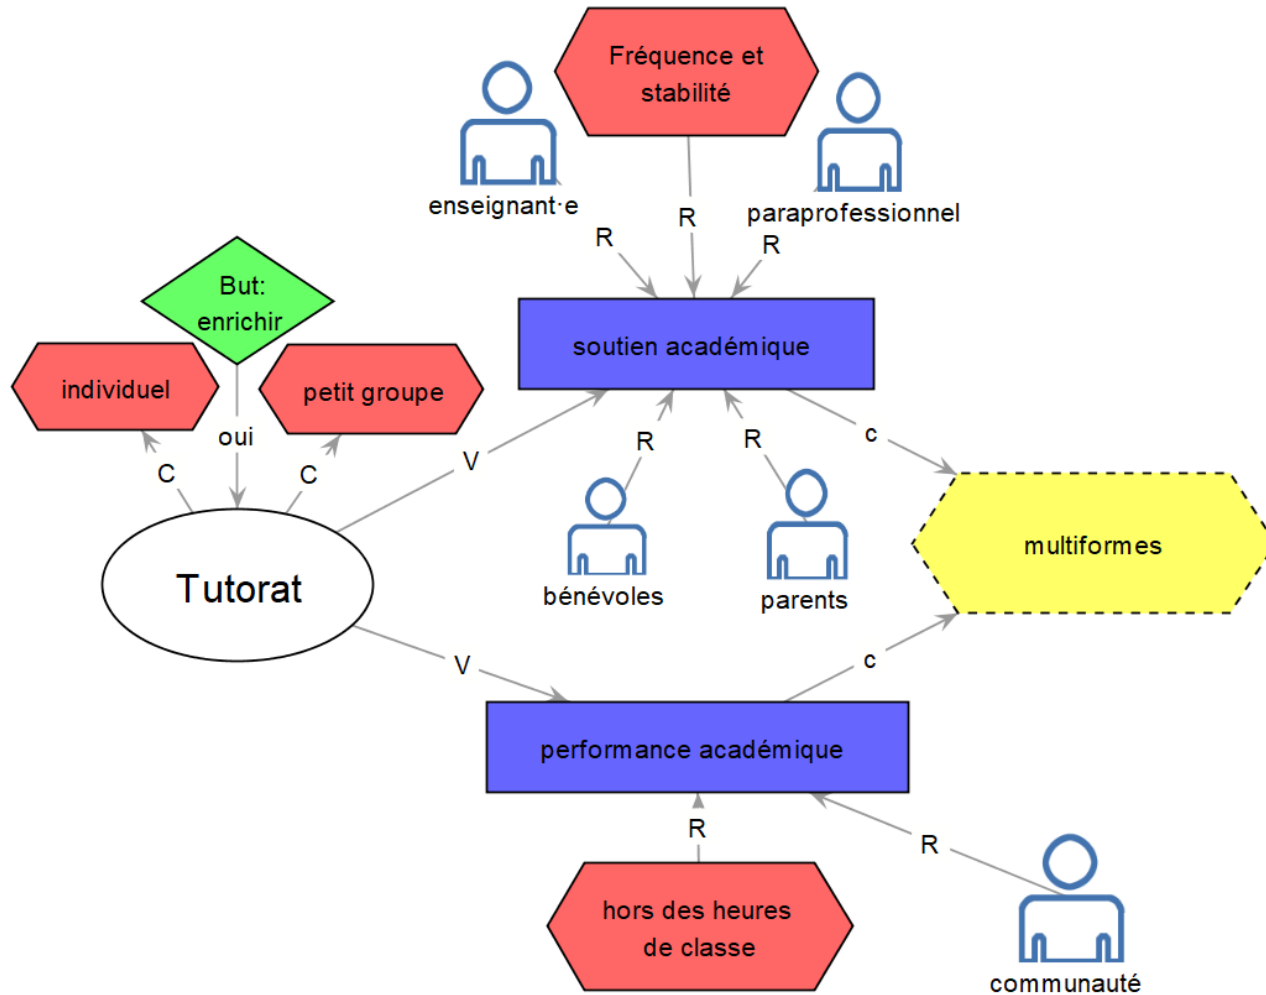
Fréquence et stabilité

enseignant·e

paraprofessionnel

R

R

R

But: enrichir

individuel

petit groupe

soutien académique

oui

C

C

V

R

R

c

Tutorat

bénévoles

parents

multiformes

V

c

performance académique

R

R

hors des heures de classe

communauté